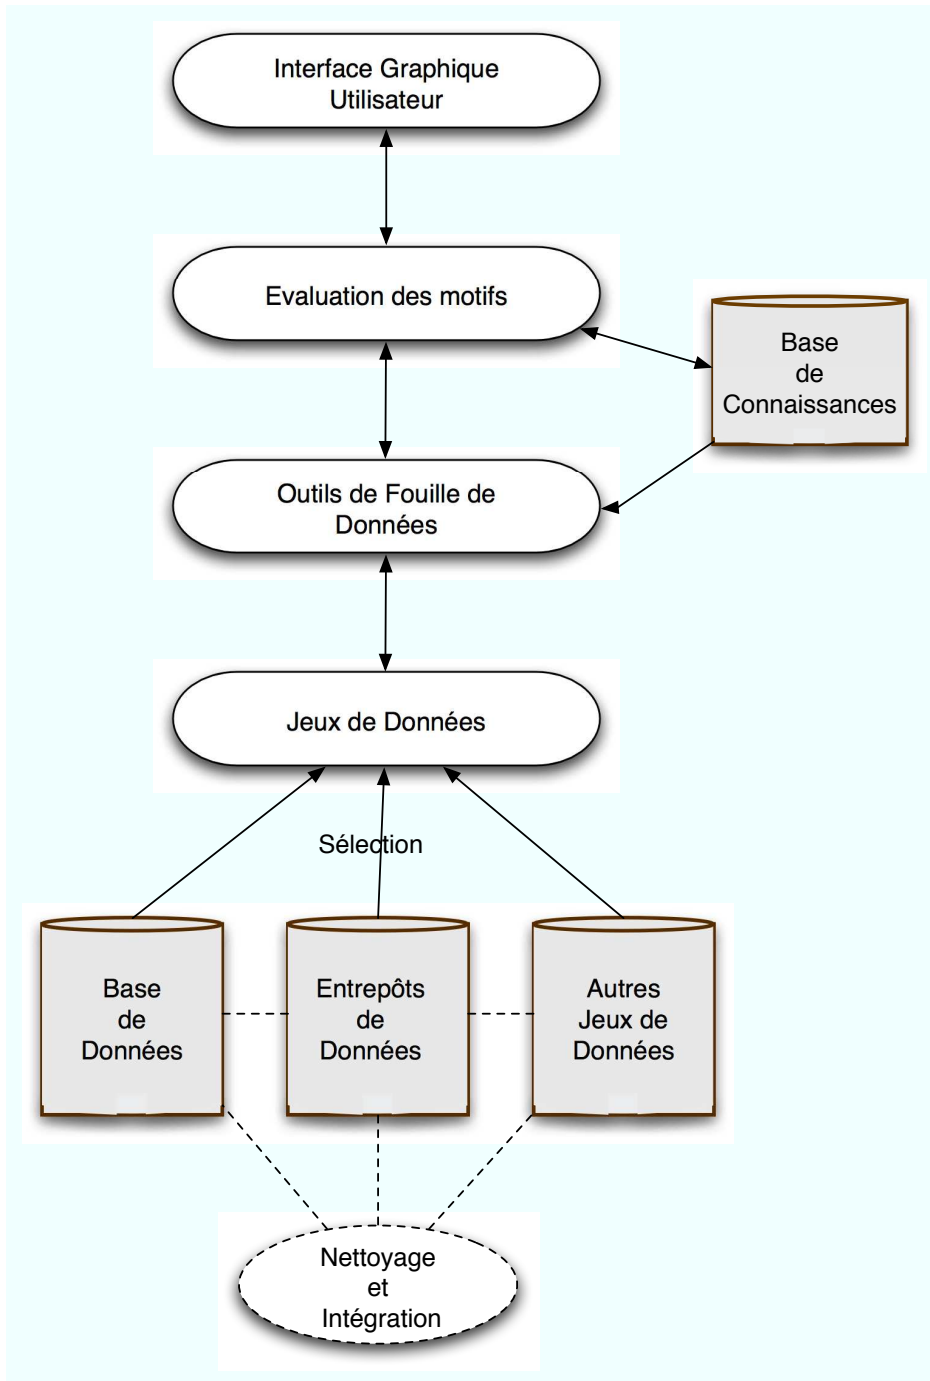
Interface Graphique Utilisateur

Evaluation des motifs

Base de Connaissances

Outils de Fouille de Données

Jeux de Données

Sélection

Base de Données

Entrepôts de Données

Autres Jeux de Données

Nettoyage et Intégration